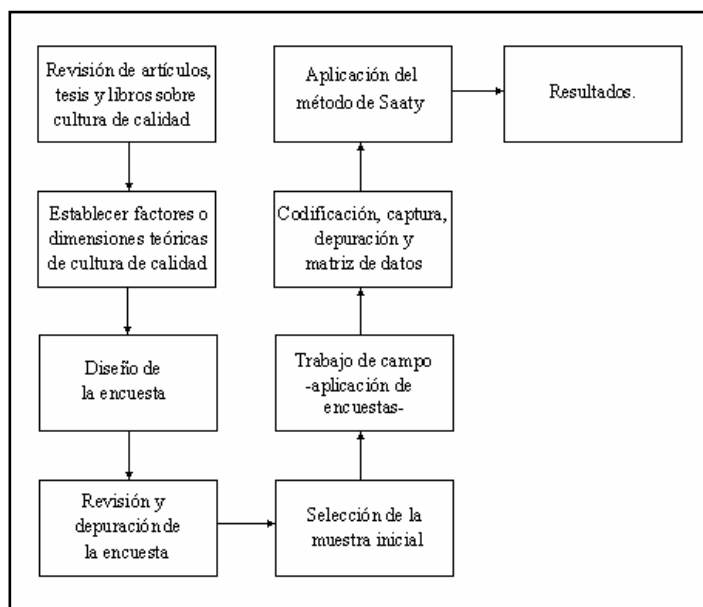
Revisión de artículos, tesis y libros sobre cultura de calidad

Establecer factores o dimensiones teóricas de cultura de calidad

Diseño de la encuesta

Revisión y depuración de la encuesta

Selección de la muestra inicial

Trabajo de campo -aplicación de encuestas-

Codificación, captura, depuración y matriz de datos

Aplicación del método de Saaty

Resultados.